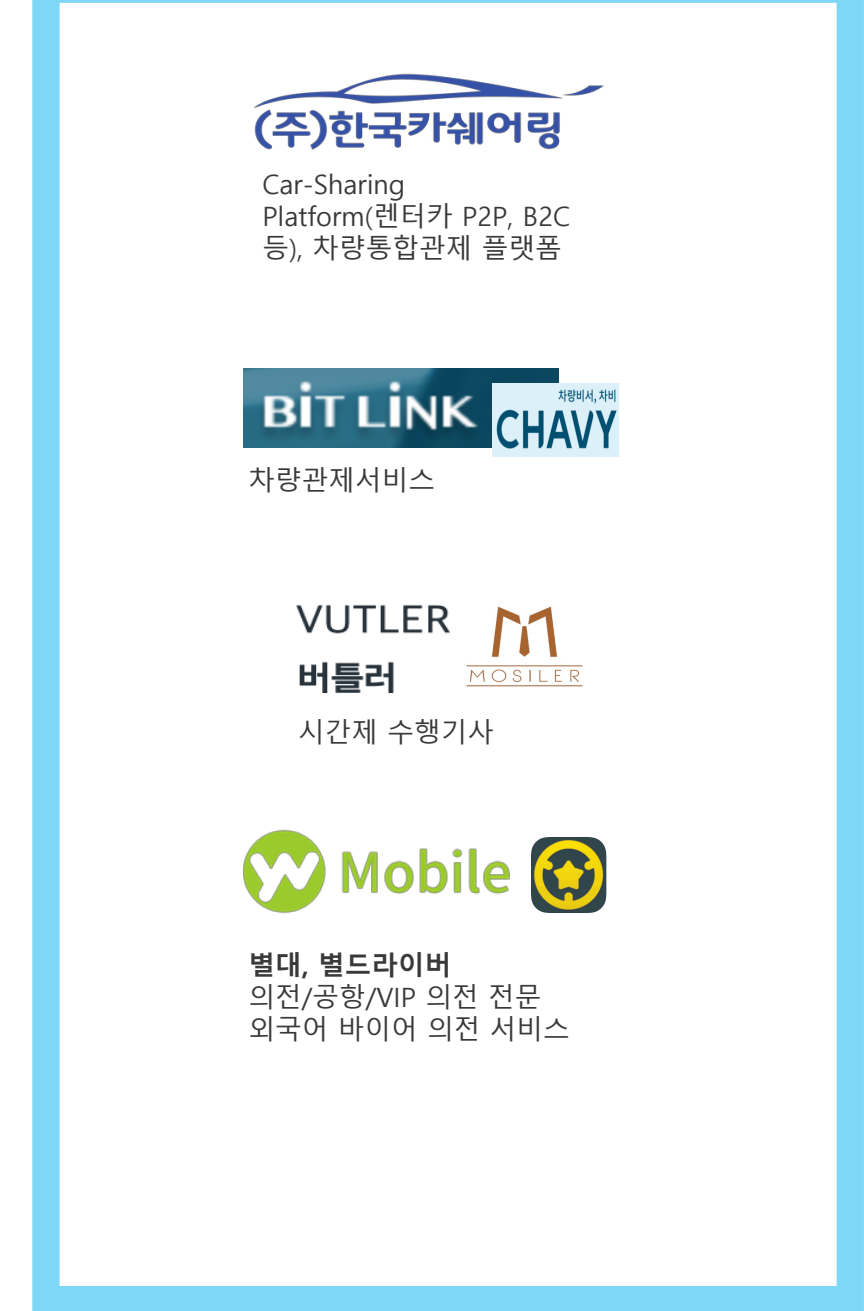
(주)한국카쉐어링

Car-Sharing Platform(렌터카 P2P, B2C 등), 차량통합관제 플랫폼

BiT LiNK

차량비서, 차비
CHAVY

차량관제서비스

VUTLER
버틀러

MOSILER

시간제 수행기사

Mobile

별대, 별드라이버
의전/공항/VIP 의전 전문
외국어 바이어 의전 서비스